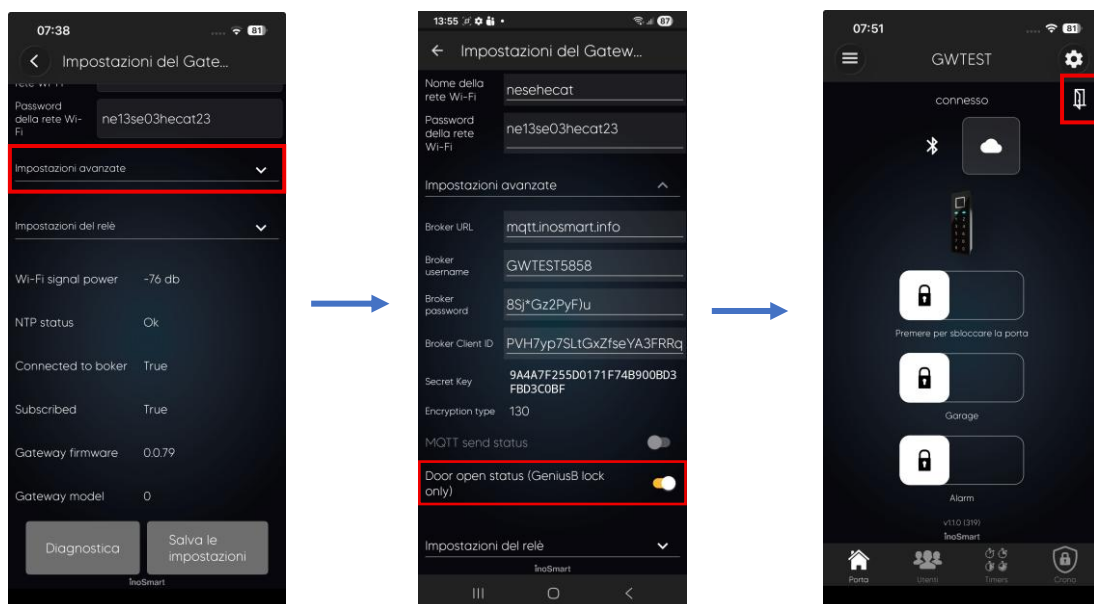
07:38
81
Impostazioni del Gate...
Password della rete Wi-Fi
ne13se03hecat23
Impostazioni avanzate
Impostazioni del relè
Wi-Fi signal power -76 db
NTP status Ok
Connected to boker True
Subscribed True
Gateway firmware 0.0.79
Gateway model 0
Diagnostica
Salva le impostazioni
InoSmart

13:55
87
Impostazioni del Gatew...
Nome della rete Wi-Fi
nesehecat
Password della rete Wi-Fi
ne13se03hecat23
Impostazioni avanzate
Broker URL mqtt.inosmart.info
Broker username GWTEST5858
Broker password 8Sj*Gz2PyF)u
Broker Client ID PVH7yp7SLtGxZfseYA3FRRq
Secret Key 9A4A7F255D0171F74B900BD3FBD3C0BF
Encryption type 130
MQTT send status
Door open status (GeniusB lock only)
Impostazioni del relè
InoSmart

07:51
81
GWTEST
connesso
Premere per sbloccare la porta
Garage
Alarm
v1.1.0 (319)
InoSmart
Porta
Utenti
Timers
Crono